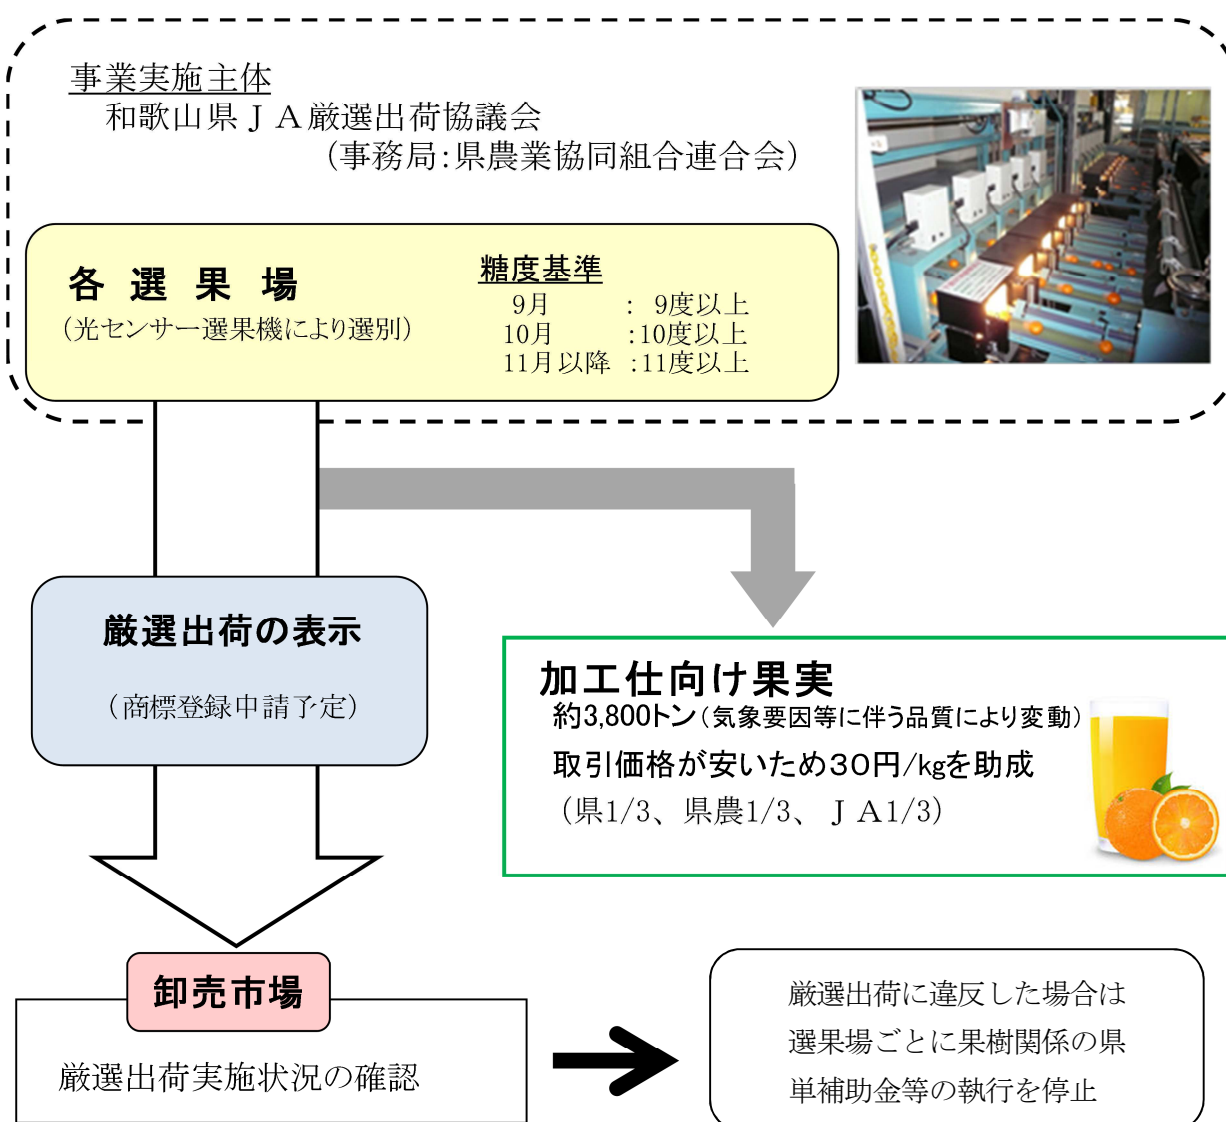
事業実施主体
和歌山県ＪＡ厳選出荷協議会
（事務局:県農業協同組合連合会）

各 選 果 場
（光センサー選果機により選別）

糖度基準
9月　：9度以上
10月　:10度以上
11月以降　:11度以上

厳選出荷の表示
（商標登録申請予定）

加工仕向け果実
約3,800トン（気象要因等に伴う品質により変動）
取引価格が安いため30円/kgを助成
（県1/3、県農1/3、ＪＡ1/3）

卸売市場
厳選出荷実施状況の確認

厳選出荷に違反した場合は
選果場ごとに果樹関係の県
単補助金等の執行を停止